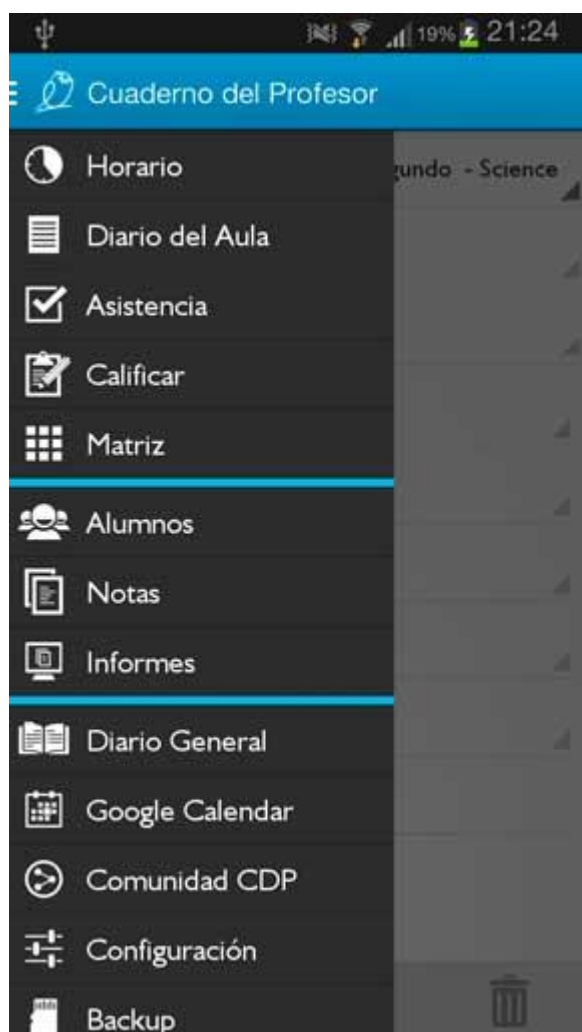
19% 21:24

Cuaderno del Profesor

Horario

undo - Science

Diario del Aula

Asistencia

Calificar

Matriz

Alumnos

Notas

Informes

Diario General

Google Calendar

Comunidad CDP

Configuración

Backup